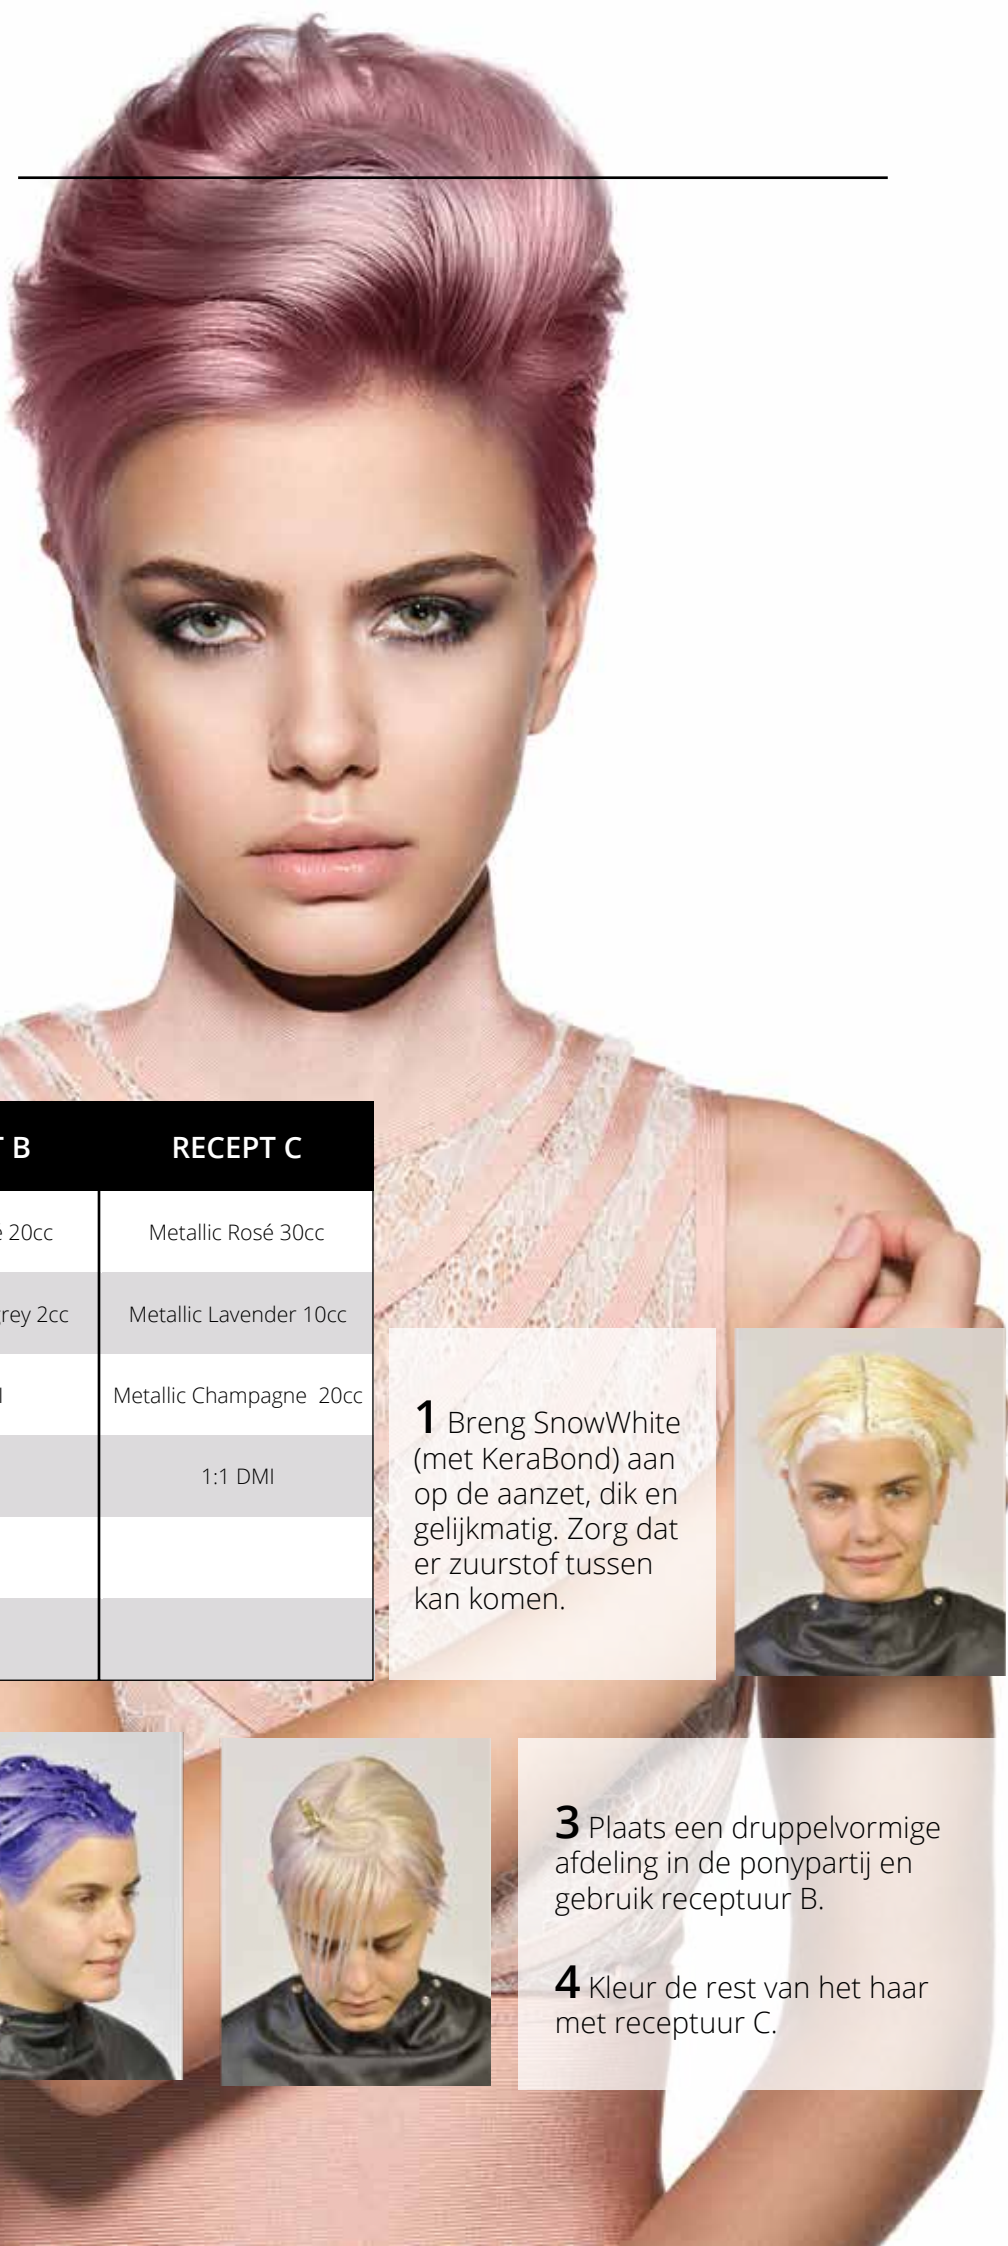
| T B | RECEPT C |
|---|---|
| e 20cc | Metallic Rosé 30cc |
| rey 2cc | Metallic Lavender 10cc |
| I | Metallic Champagne 20cc |
| | 1:1 DMI |
| | |
| | |

**1** Breng SnowWhite (met KeraBond) aan op de aanzet, dik en gelijkmatig. Zorg dat er zuurstof tussen kan komen.

**3** Plaats een druppelvormige afdeling in de ponypartij en gebruik receptuur B.

**4** Kleur de rest van het haar met receptuur C.